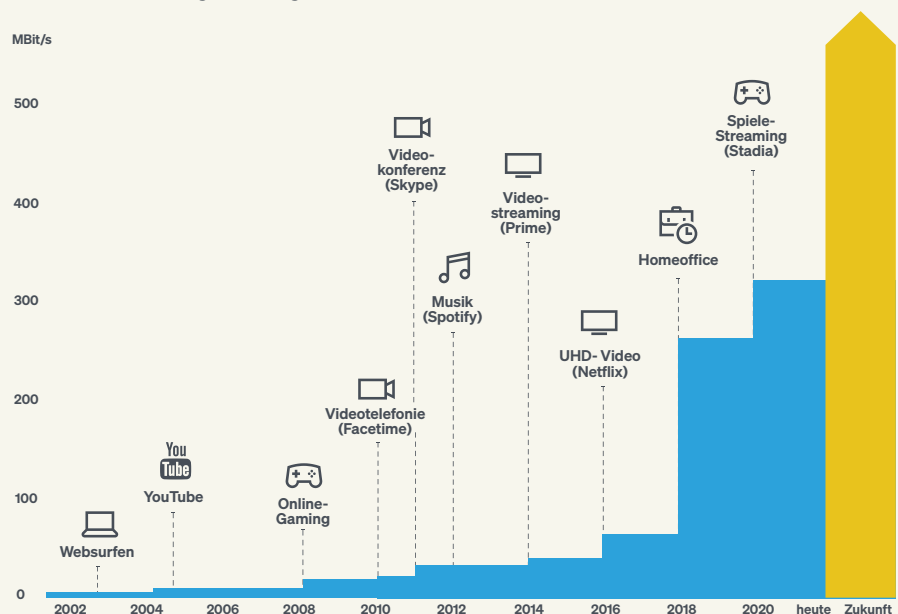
MBit/s

500

400

300

200

100

0

Websurfen

You Tube

YouTube

Online-Gaming

Videotelefonie (Facetime)

Videokonferenz (Skype)

Musik (Spotify)

Videostreaming (Prime)

UHD- Video (Netflix)

Homeoffice

Spiele-Streaming (Stadia)

2002 2004 2006 2008 2010 2012 2014 2016 2018 2020 heute Zukunft